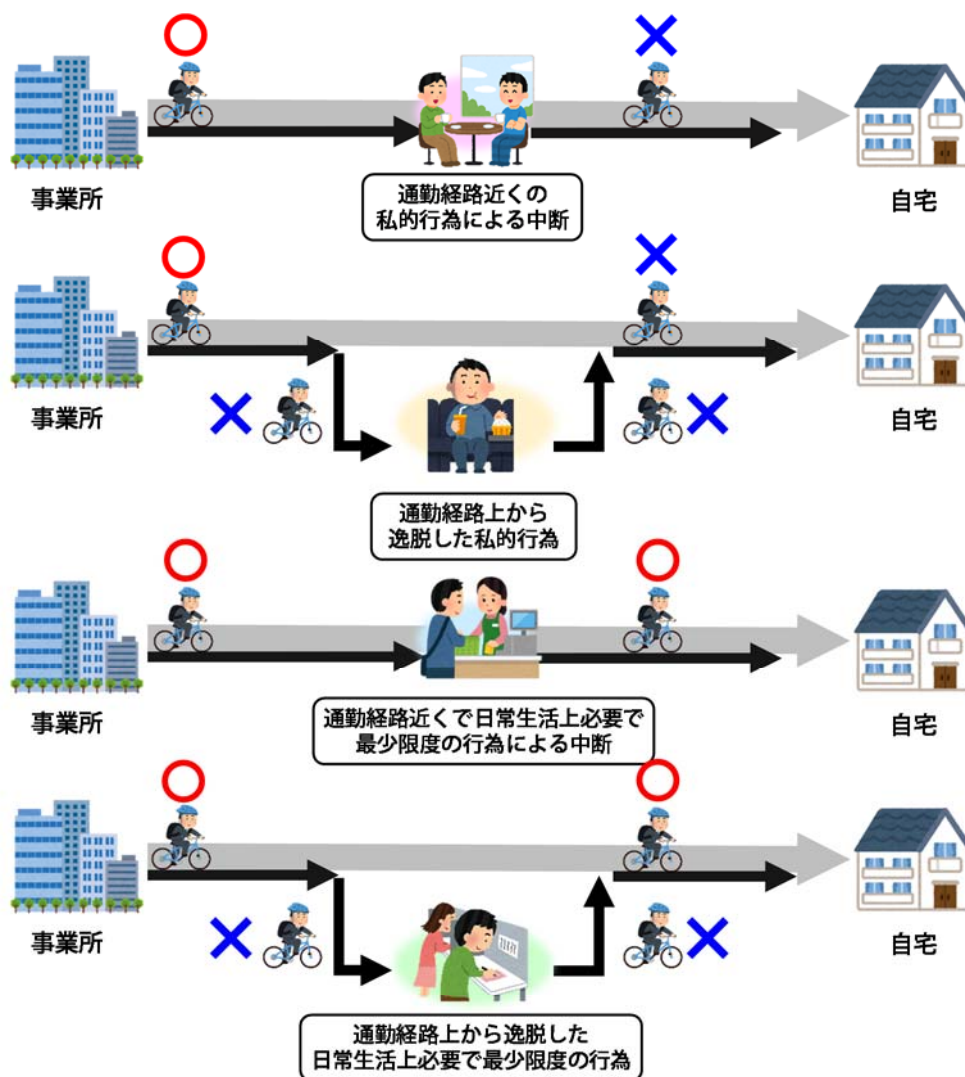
事業所

自宅

通勤経路近くの
私的行為による中断

事業所

自宅

通勤経路上から
逸脱した私的行為

事業所

自宅

通勤経路近くで日常生活上必要で
最少限度の行為による中断

事業所

自宅

通勤経路上から逸脱した
日常生活上必要で最少限度の行為